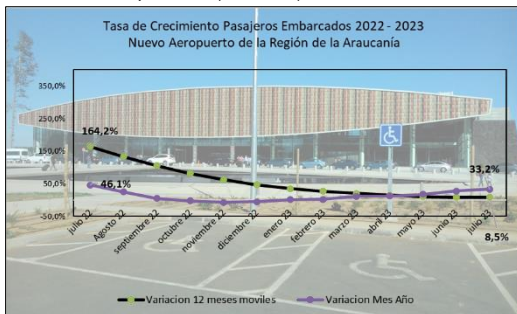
Tasa de Crecimiento Pasajeros Embarcados 2022 - 2023
Nuevo Aeropuerto de la Región de la Araucanía

350,0%
250,0%
150,0%
50,0%
-50,0%

164,2%
46,1%
33,2%
8,5%

julio 22
Agosto 22
septiembre 22
octubre 22
noviembre 22
diciembre 22
enero 23
febrero 23
marzo 23
abril 23
mayo 23
junio 23
julio 23

Variacion 12 meses moviles
Variacion Mes Año